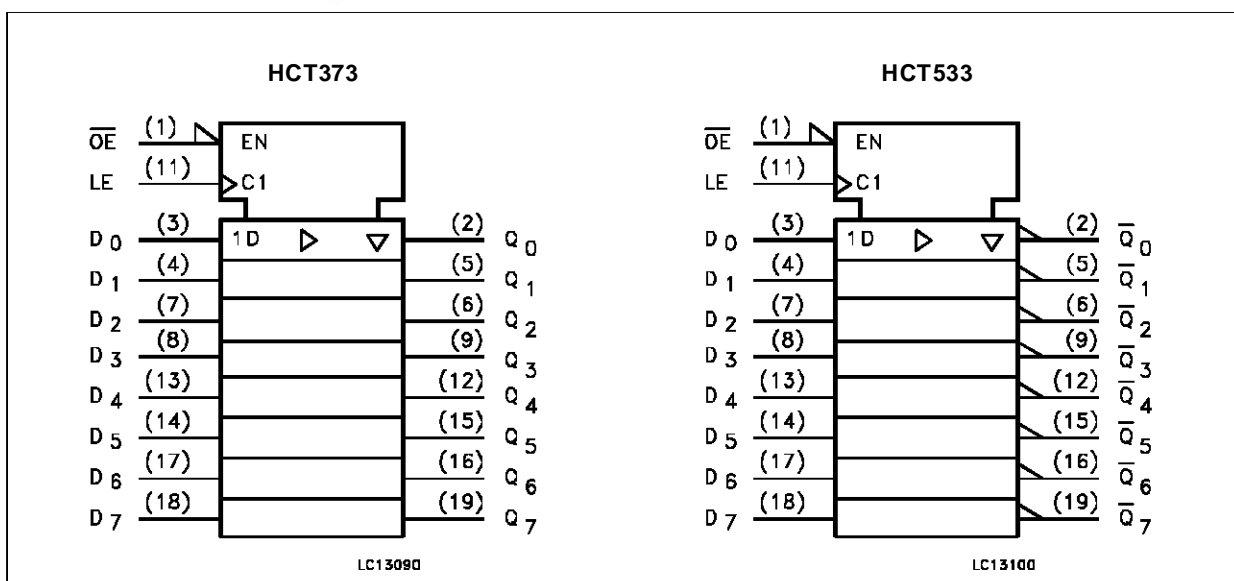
HCT373

$\overline{OE}$ (1) EN

LE (11) C1

$D_0$ (3) 1D (2) $Q_0$

$D_1$ (4) (5) $Q_1$

$D_2$ (7) (6) $Q_2$

$D_3$ (8) (9) $Q_3$

$D_4$ (13) (12) $Q_4$

$D_5$ (14) (15) $Q_5$

$D_6$ (17) (16) $Q_6$

$D_7$ (18) (19) $Q_7$

LC13090

HCT533

$\overline{OE}$ (1) EN

LE (11) C1

$D_0$ (3) 1D (2) $\overline{Q}_0$

$D_1$ (4) (5) $\overline{Q}_1$

$D_2$ (7) (6) $\overline{Q}_2$

$D_3$ (8) (9) $\overline{Q}_3$

$D_4$ (13) (12) $\overline{Q}_4$

$D_5$ (14) (15) $\overline{Q}_5$

$D_6$ (17) (16) $\overline{Q}_6$

$D_7$ (18) (19) $\overline{Q}_7$

LC13100